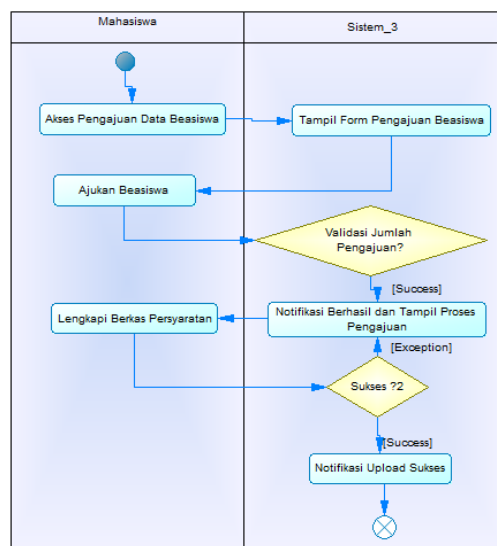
Mahasiswa

Sistem_3

Akses Pengajuan Data Beasiswa

Tampil Form Pengajuan Beasiswa

Ajukan Beasiswa

Validasi Jumlah Pengajuan?

[Success]

Lengkapi Berkas Persyaratan

Notifikasi Berhasil dan Tampil Proses Pengajuan

[Exception]

Sukses ?2

[Success]

Notifikasi Upload Sukses